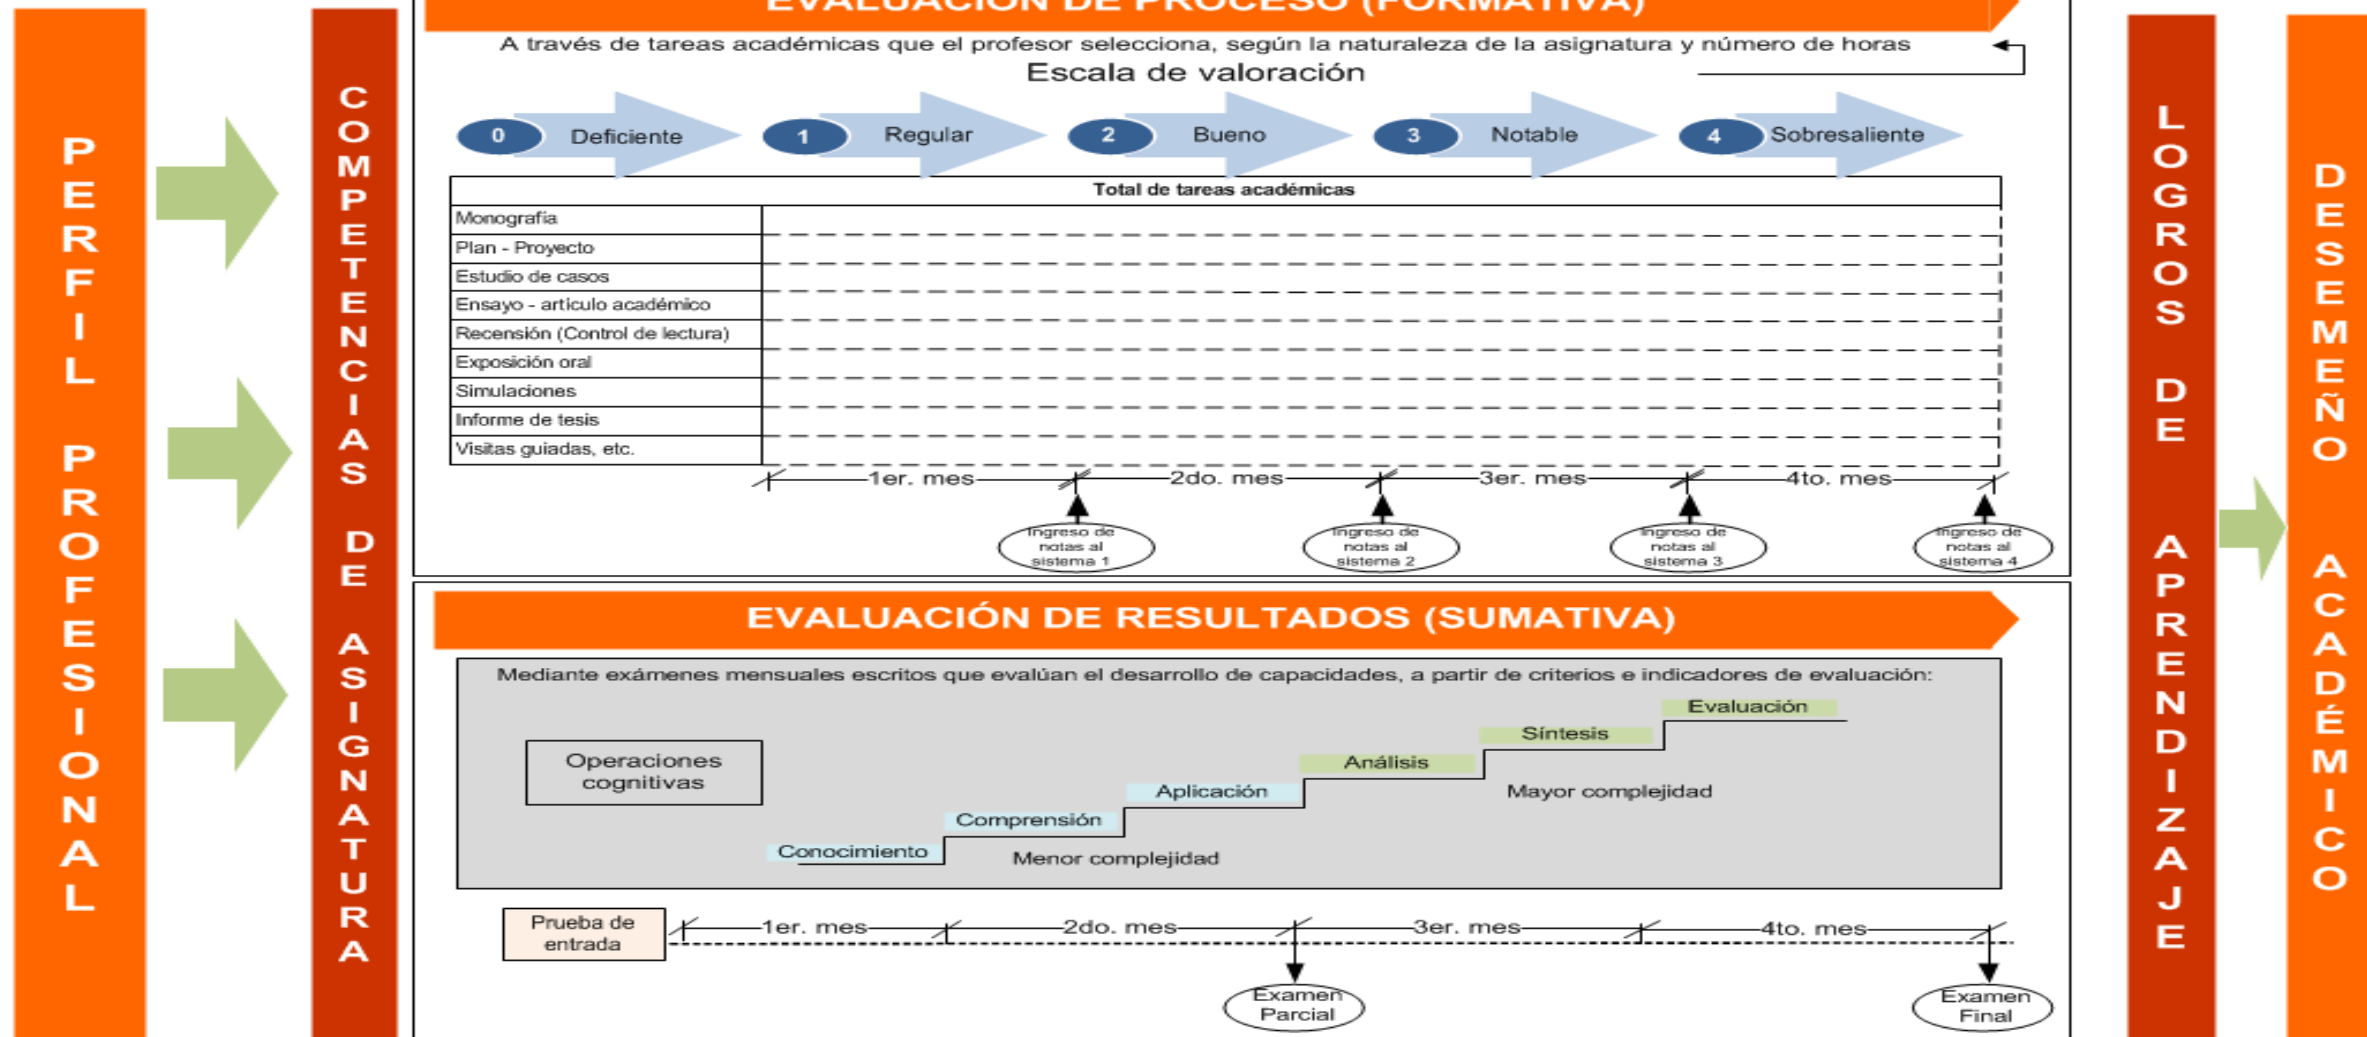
PERFIL PROFESIONAL

COMPETENCIAS DE ASIGNATURA

EVALUACIÓN DE PROCESO (FORMATIVA)

A través de tareas académicas que el profesor selecciona, según la naturaleza de la asignatura y número de horas

Escala de valoración

0 Deficiente
1 Regular
2 Bueno
3 Notable
4 Sobresaliente

| Total de tareas académicas | |
|---|---|
| Monografía | |
| Plan - Proyecto | |
| Estudio de casos | |
| Ensayo - artículo académico | |
| Recensión (Control de lectura) | |
| Exposición oral | |
| Simulaciones | |
| Informe de tesis | |
| Visitas guiadas, etc. | |

1er. mes 2do. mes 3er. mes 4to. mes

Ingreso de notas al sistema 1
Ingreso de notas al sistema 2
Ingreso de notas al sistema 3
Ingreso de notas al sistema 4

EVALUACIÓN DE RESULTADOS (SUMATIVA)

Mediante exámenes mensuales escritos que evalúan el desarrollo de capacidades, a partir de criterios e indicadores de evaluación:

Operaciones cognitivas

Evaluación
Síntesis
Análisis
Aplicación
Comprensión
Conocimiento

Mayor complejidad
Menor complejidad

Prueba de entrada

1er. mes 2do. mes 3er. mes 4to. mes

Examen Parcial
Examen Final

LOGROS DE APRENDIZAJE

DESEMEÑO ACADÉMICO